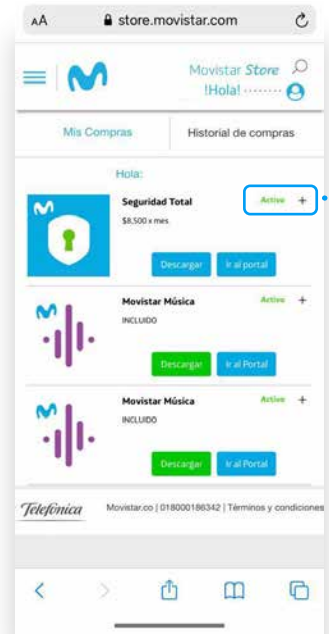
AA store.movistar.com

Movistar Store
!Hola! ········

Mis Compras | Historial de compras

Hola:

Seguridad Total
$8,500 x mes
Activo +
Descargar | Ir al portal

Movistar Música
INCLUIDO
Activo +
Descargar | Ir al Portal

Movistar Música
INCLUIDO
Activo +
Descargar | Ir al Portal

Telefónica
Movistar.co | 018000186342 | Términos y condiciones